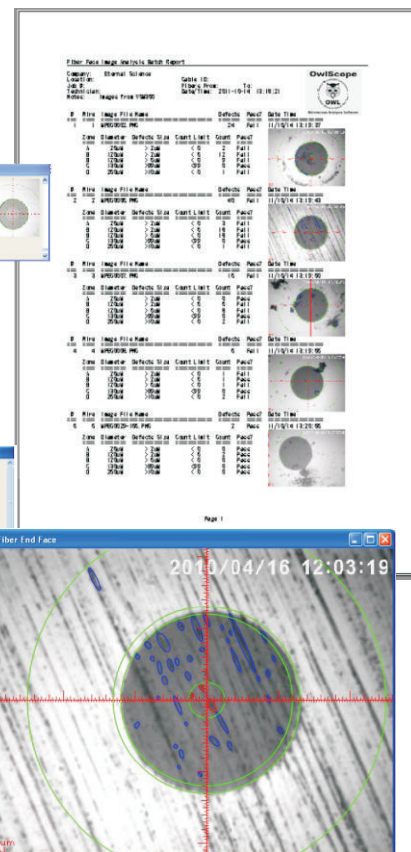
Fiber Face Image Analysis Batch Report

Company: Eternal Science
Location:
Job #:
Technician:
Notes: Images from VS0855

Cable ID:
Fibers From: To:
Date/Time: 2011-10-14 12:18:21

OwlScope

OWL

| # | Fibre | Image File Name | Defects | Pass? | Date Time |
|---|---|---|---|---|---|
| 1 | 1 | WP050052.PNG | 24 | Fail | 11/10/14 12:18:07 |

| Zone | Diameter | Defects Size | Count Limit | Count | Pass? |
|---|---|---|---|---|---|
| A | 25um | > 2um | < 6 | 2 | Fail |
| B | 120um | > 2um | < 5 | 13 | Fail |
| B | 120um | > 5um | < 0 | 0 | Fail |
| C | 130um | >0um | <99 | 8 | Pass |
| D | 250um | >10um | < 0 | 1 | Fail |

| # | Fibre | Image File Name | Defects | Pass? | Date Time |
|---|---|---|---|---|---|
| 2 | 2 | WP050053.PNG | 48 | Fail | 11/10/14 12:18:48 |

| Zone | Diameter | Defects Size | Count Limit | Count | Pass? |
|---|---|---|---|---|---|
| A | 25um | > 2um | < 6 | 2 | Fail |
| B | 120um | > 2um | < 5 | 16 | Fail |
| B | 120um | > 5um | < 0 | 16 | Fail |
| C | 130um | >0um | <99 | 8 | Pass |
| D | 250um | >10um | < 0 | 6 | Fail |

| # | Fibre | Image File Name | Defects | Pass? | Date Time |
|---|---|---|---|---|---|
| 3 | 3 | WP050054.PNG | 16 | Fail | 11/10/14 12:19:50 |

| Zone | Diameter | Defects Size | Count Limit | Count | Pass? |
|---|---|---|---|---|---|
| A | 25um | > 2um | < 6 | 0 | Pass |
| B | 120um | > 2um | < 5 | 6 | Fail |
| B | 120um | > 5um | < 0 | 2 | Fail |
| C | 130um | >0um | <99 | 5 | Pass |
| D | 250um | >10um | < 0 | 2 | Fail |

| # | Fibre | Image File Name | Defects | Pass? | Date Time |
|---|---|---|---|---|---|
| 4 | 4 | WP050055.PNG | 6 | Fail | 11/10/14 12:18:55 |

| Zone | Diameter | Defects Size | Count Limit | Count | Pass? |
|---|---|---|---|---|---|
| A | 25um | > 2um | < 6 | 0 | Pass |
| B | 120um | > 2um | < 5 | 1 | Pass |
| B | 120um | > 5um | < 0 | 0 | Pass |
| C | 130um | >0um | <99 | 3 | Pass |
| D | 250um | >10um | < 0 | 2 | Fail |

| # | Fibre | Image File Name | Defects | Pass? | Date Time |
|---|---|---|---|---|---|
| 5 | 5 | WP050029-05.PNG | 2 | Pass | 11/10/14 12:20:05 |

| Zone | Diameter | Defects Size | Count Limit | Count | Pass? |
|---|---|---|---|---|---|
| A | 25um | > 2um | < 6 | 0 | Pass |
| B | 120um | > 2um | < 5 | 0 | Pass |
| B | 120um | > 5um | < 0 | 0 | Pass |
| C | 130um | >0um | <99 | 2 | Pass |
| D | 250um | >10um | < 0 | 0 | Pass |

Page 1

Fiber End Face

2010/04/16 12:03:19